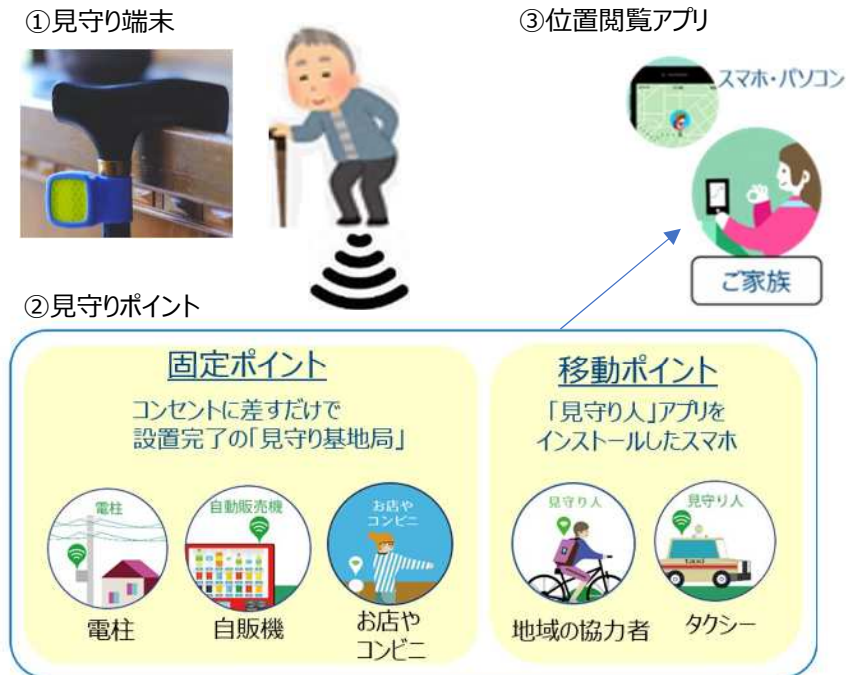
①見守り端末

③位置閲覧アプリ

スマホ・パソコン

ご家族

②見守りポイント

固定ポイント

コンセントに差すだけで
設置完了の「見守り基地局」

電柱

電柱

自動販売機

自販機

お店や
コンビニ

お店や
コンビニ

移動ポイント

「見守り人」アプリを
インストールしたスマホ

見守り人

地域の協力者

見守り人

タクシー